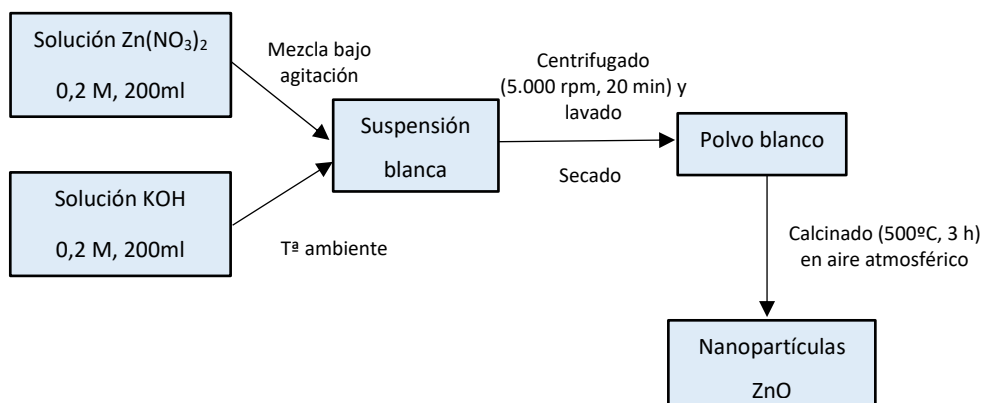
Solución $Zn(NO_3)_2$

0,2 M, 200ml

Mezcla bajo agitación

Solución KOH

0,2 M, 200ml

Tª ambiente

Suspensión blanca

Centrifugado (5.000 rpm, 20 min) y lavado

Secado

Polvo blanco

Calcinado (500ºC, 3 h) en aire atmosférico

Nanopartículas

ZnO